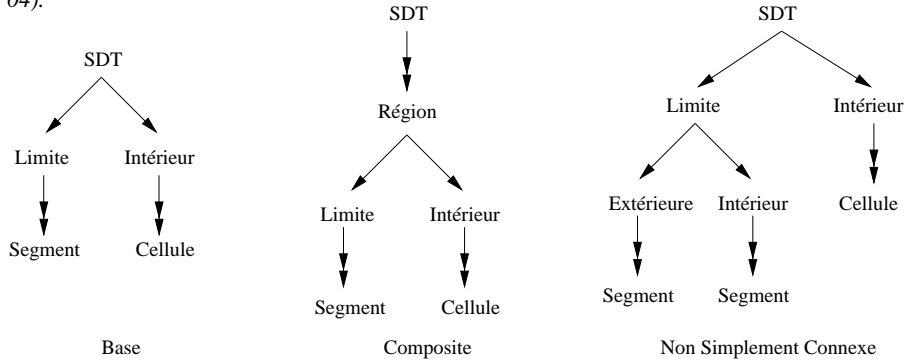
04).

SDT

Limite Intérieur

Segment Cellule

Base

SDT

Région

Limite Intérieur

Segment Cellule

Composite

SDT

Limite Intérieur

Extérieure Intérieur Cellule

Segment Segment

Non Simplement Connexe